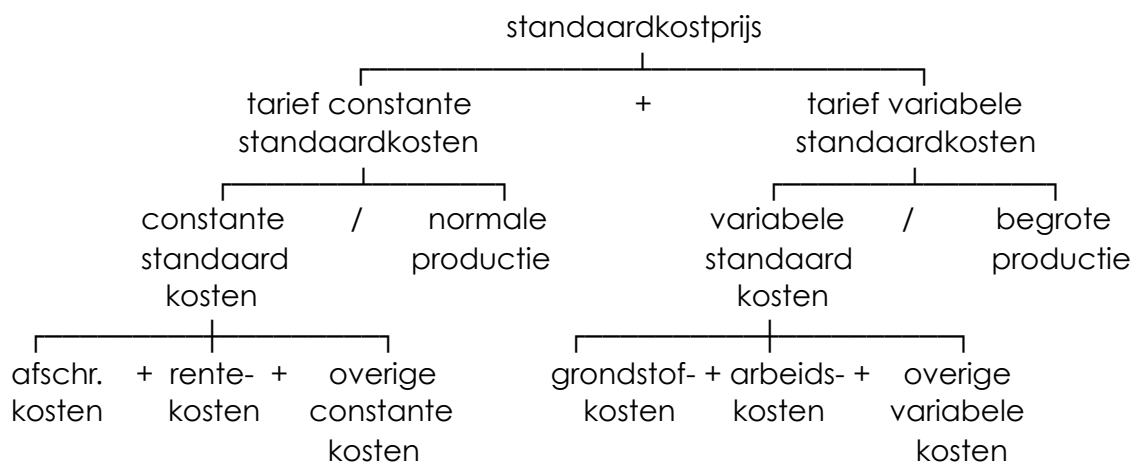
standaardkostprijs

tarief constante standaardkosten + tarief variabele standaardkosten

constante standaard kosten / normale productie

variabele standaard kosten / begrote productie

afschr. kosten + rentekosten + overige constante kosten

grondstofkosten + arbeidskosten + overige variabele kosten